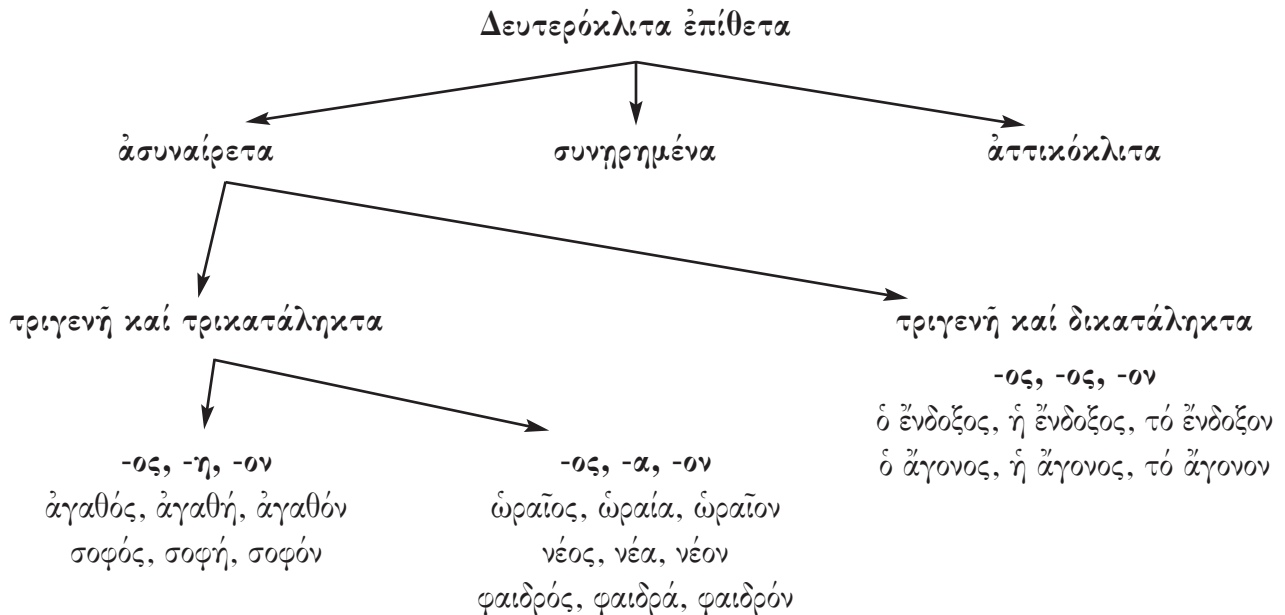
Δευτερόκλιτα ἐπίθετα

ἀσυναίρετα

συνηρημένα

ἀττικόκλιτα

τριγενῆ καί τρικατάληκτα

τριγενῆ καί δικατάληκτα

-ος, -ος, -ον
ὁ ἔνδοξος, ἡ ἔνδοξος, τό ἔνδοξον
ὁ ἄγονος, ἡ ἄγονος, τό ἄγονον

-ος, -η, -ον
ἀγαθός, ἀγαθή, ἀγαθόν
σοφός, σοφή, σοφόν

-ος, -α, -ον
ὡραῖος, ὡραία, ὡραῖον
νέος, νέα, νέον
φαιδρός, φαιδρά, φαιδρόν